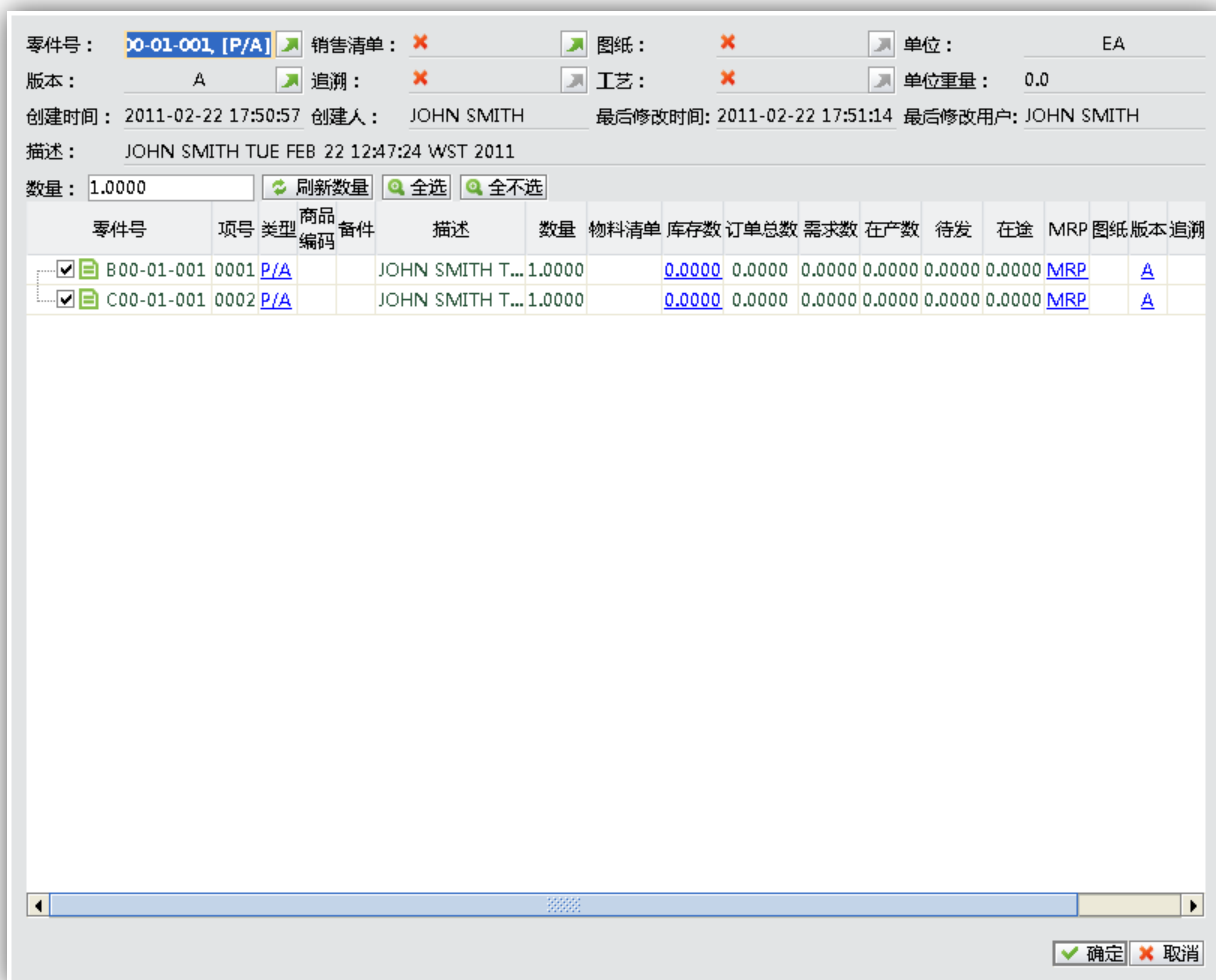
零件号： 00-01-001, [P/A]　销售清单：　图纸：　单位： EA

版本： A　追溯：　工艺：　单位重量： 0.0

创建时间： 2011-02-22 17:50:57　创建人： JOHN SMITH　最后修改时间: 2011-02-22 17:51:14　最后修改用户: JOHN SMITH

描述： JOHN SMITH TUE FEB 22 12:47:24 WST 2011

数量： 1.0000　刷新数量　全选　全不选

| 零件号 | 项号 | 类型 | 商品编码 | 备件 | 描述 | 数量 | 物料清单 | 库存数 | 订单总数 | 需求数 | 在产数 | 待发 | 在途 | MRP | 图纸 | 版本 | 追溯 |
|---|---|---|---|---|---|---|---|---|---|---|---|---|---|---|---|---|---|
| B00-01-001 | 0001 | P/A | | | JOHN SMITH T... | 1.0000 | | 0.0000 | 0.0000 | 0.0000 | 0.0000 | 0.0000 | 0.0000 | MRP | | A | |
| C00-01-001 | 0002 | P/A | | | JOHN SMITH T... | 1.0000 | | 0.0000 | 0.0000 | 0.0000 | 0.0000 | 0.0000 | 0.0000 | MRP | | A | |

确定　取消